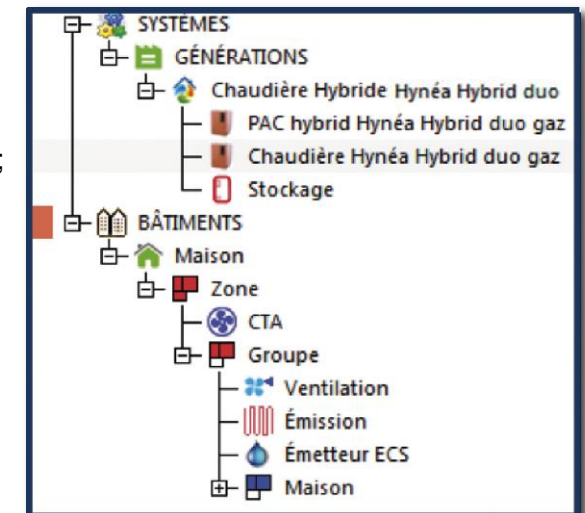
SYSTÈMES
GÉNÉRATIONS
Chaudière Hybride Hynéa Hybrid duo
PAC hybrid Hynéa Hybrid duo gaz
Chaudière Hynéa Hybrid duo gaz
Stockage
BÂTIMENTS
Maison
Zone
CTA
Groupe
Ventilation
Émission
Émetteur ECS
Maison